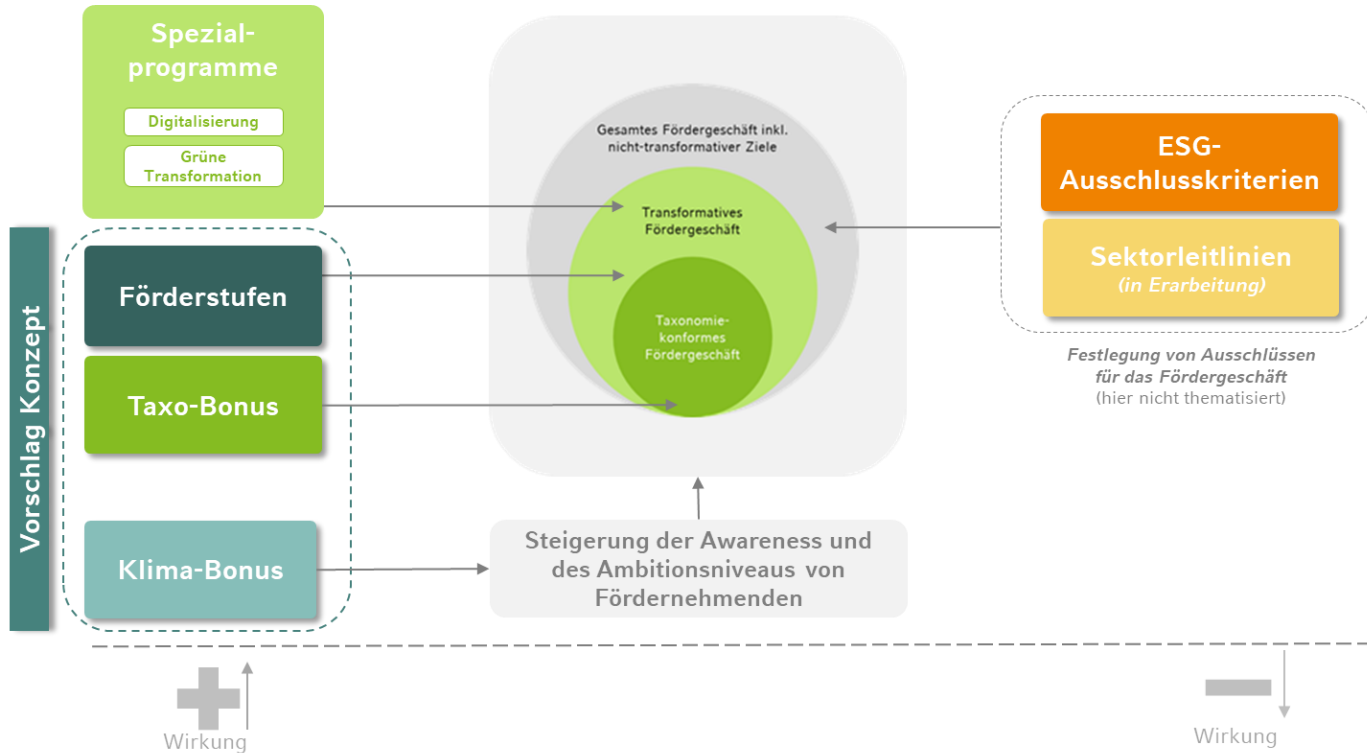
Spezialprogramme

Digitalisierung

Grüne Transformation

Vorschlag Konzept

Förderstufen

Taxo-Bonus

Klima-Bonus

Gesamtes Fördergeschäft inkl. nicht-transformativer Ziele

Transformatives Fördergeschäft

Taxonomiekonformes Fördergeschäft

Steigerung der Awareness und des Ambitionsniveaus von Fördernehmenden

ESG-Ausschlusskriterien

Sektorleitlinien
(in Erarbeitung)

Festlegung von Ausschlüssen für das Fördergeschäft
(hier nicht thematisiert)

Wirkung

Wirkung